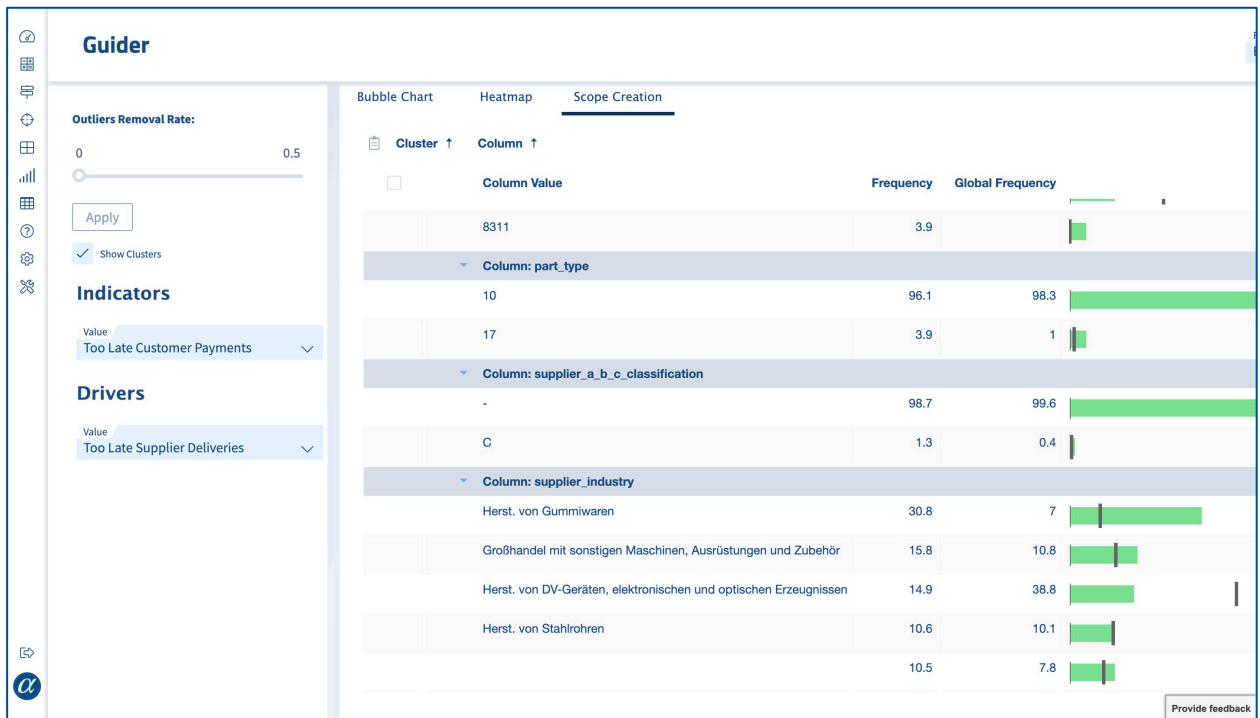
Guider

Outliers Removal Rate:

0 0.5

Apply

Show Clusters

Indicators

Value
Too Late Customer Payments

Drivers

Value
Too Late Supplier Deliveries

Bubble Chart Heatmap Scope Creation

Cluster ↑ Column ↑

| Column Value | Frequency | Global Frequency |
|---|---|---|
| 8311 | 3.9 | |
| Column: part_type | | |
| 10 | 96.1 | 98.3 |
| 17 | 3.9 | 1 |
| Column: supplier_a_b_c_classification | | |
| - | 98.7 | 99.6 |
| C | 1.3 | 0.4 |
| Column: supplier_industry | | |
| Herst. von Gummiwaren | 30.8 | 7 |
| Großhandel mit sonstigen Maschinen, Ausrüstungen und Zubehör | 15.8 | 10.8 |
| Herst. von DV-Geräten, elektronischen und optischen Erzeugnissen | 14.9 | 38.8 |
| Herst. von Stahlrohren | 10.6 | 10.1 |
| | 10.5 | 7.8 |

Provide feedback